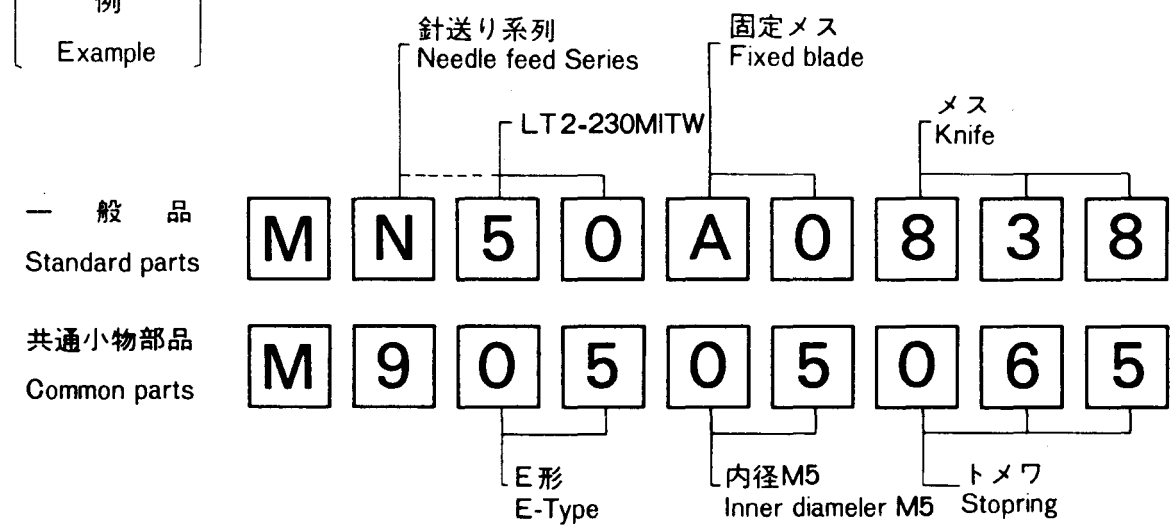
例
Example

針送り系列
Needle feed Series

固定メス
Fixed blade

LT2-230MITW

メス
Knife

一 般 品
Standard parts

M N 5 0 A 0 8 3 8

共通小物部品
Common parts

M 9 0 5 0 5 0 6 5

E形
E-Type

内径M5
Inner diameler M5

トメワ
Stopring